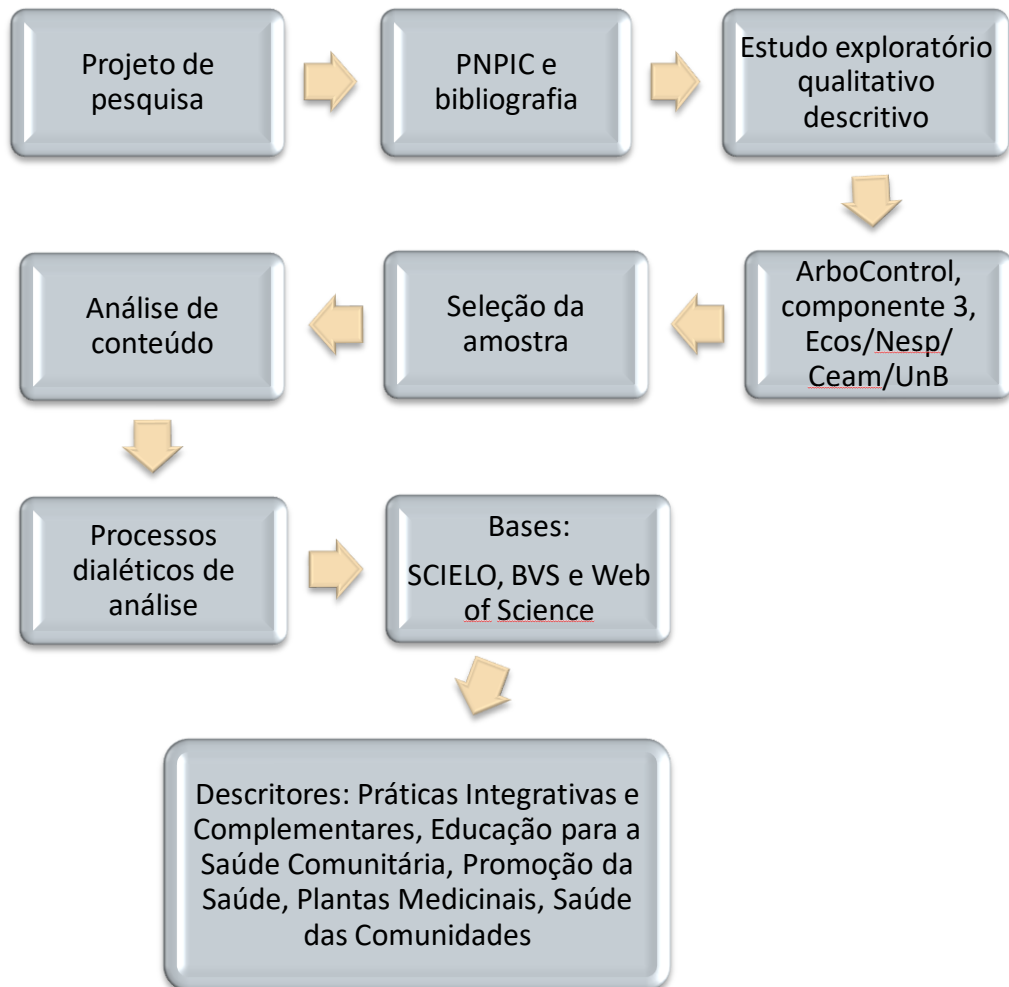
Projeto de pesquisa

PNPIC e bibliografia

Estudo exploratório qualitativo descritivo

ArboControl, componente 3, Ecos/Nesp/ Ceam/UnB

Seleção da amostra

Análise de conteúdo

Processos dialéticos de análise

Bases:
SCIELO, BVS e Web of Science

Descritores: Práticas Integrativas e Complementares, Educação para a Saúde Comunitária, Promoção da Saúde, Plantas Medicinais, Saúde das Comunidades